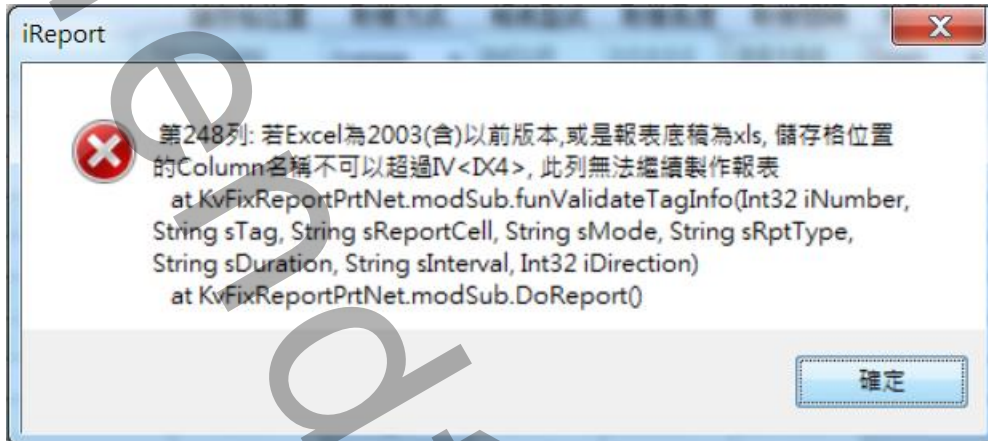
iReport

第248列: 若Excel為2003(含)以前版本,或是報表底稿為xls, 儲存格位置的Column名稱不可以超過IV<IX4>, 此列無法繼續製作報表
at KvFixReportPrtNet.modSub.funValidateTagInfo(Int32 iNumber, String sTag, String sReportCell, String sMode, String sRptType, String sDuration, String sInterval, Int32 iDirection)
at KvFixReportPrtNet.modSub.DoReport()

確定